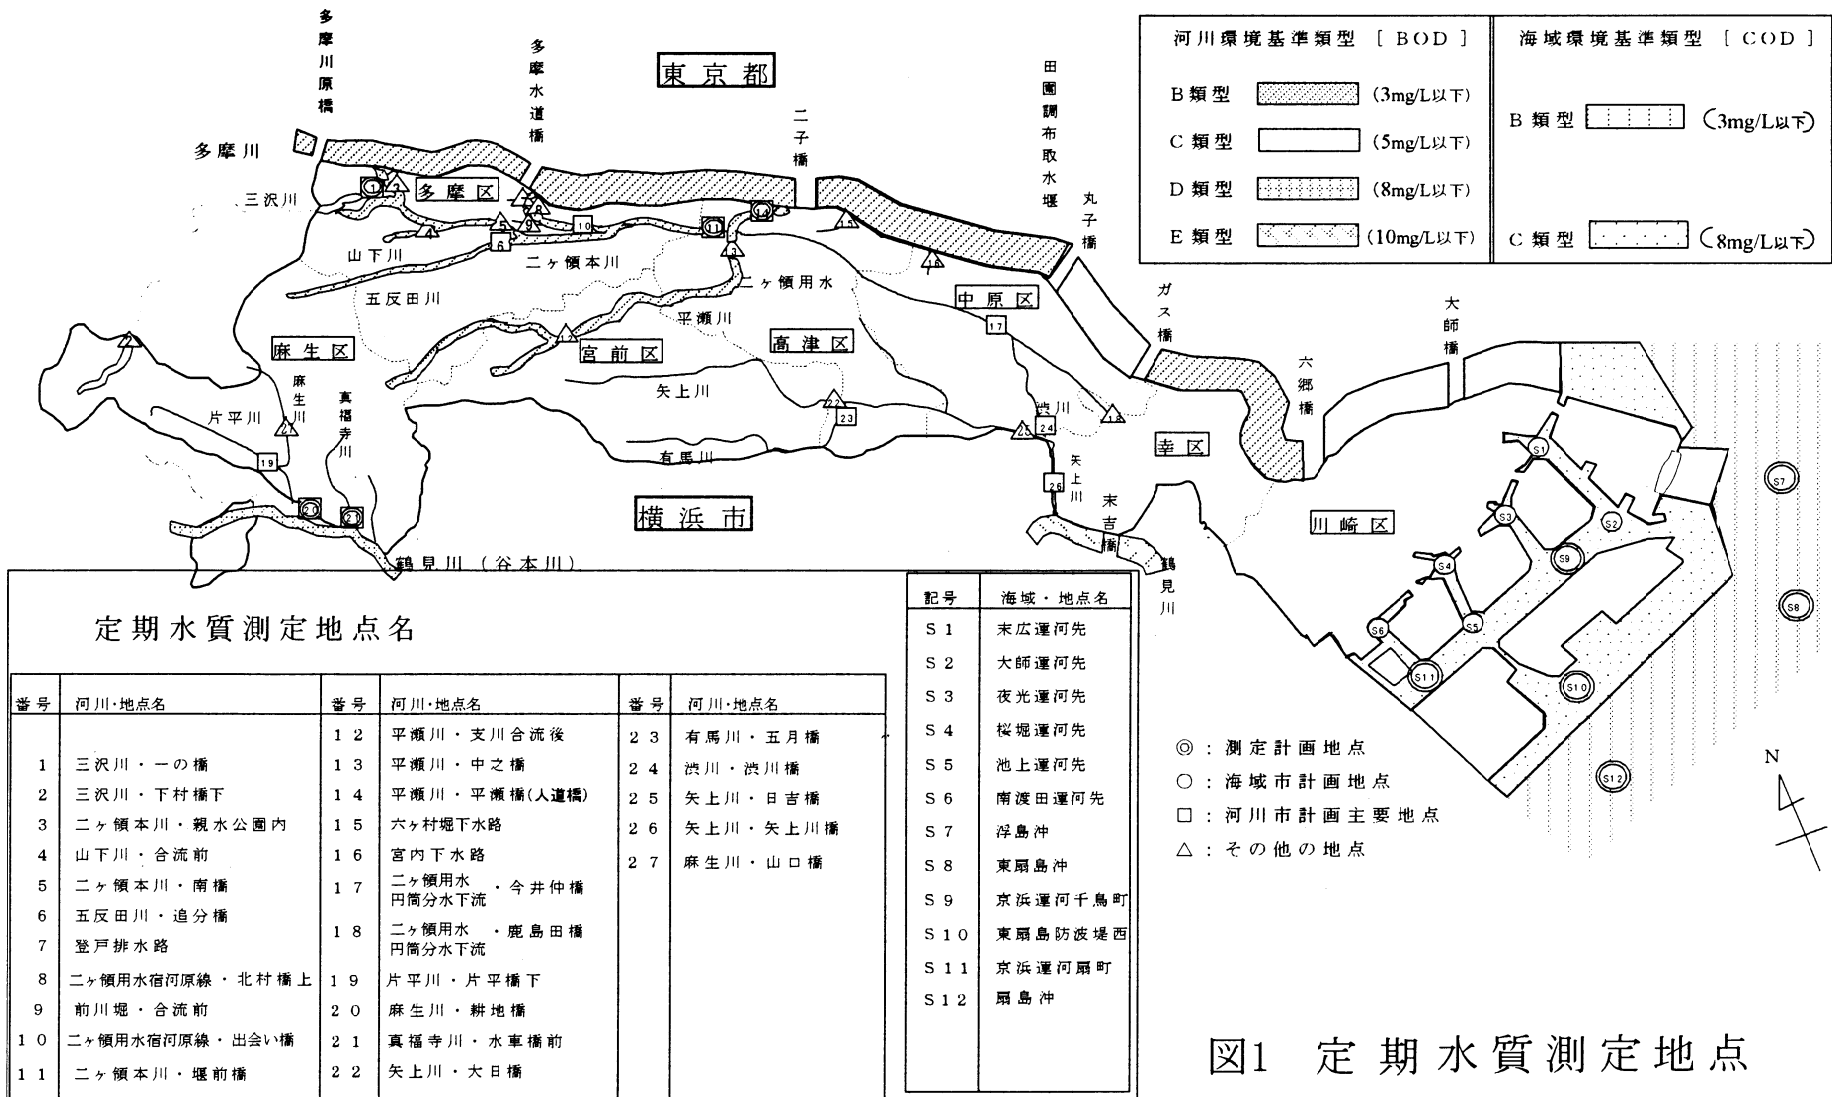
多摩川原橋

多摩水道橋

東京都

田園調布取水堰

二子橋

丸子橋

多摩川

三沢川

多摩区

山下川

二ヶ領本川

二ヶ領用水

五反田川

平瀬川

麻生区

宮前区

高津区

中原区

ガス橋

大師橋

六郷橋

矢上川

麻生川

真福寺川

片平川

有馬川

渋川

矢上川

幸区

横浜市

末吉橋

鶴見川

川崎区

鶴見川（谷本川）

| 河川環境基準類型［BOD］ | |
|---|---|
| B類型 | (3mg/L以下) |
| C類型 | (5mg/L以下) |
| D類型 | (8mg/L以下) |
| E類型 | (10mg/L以下) |

| 海域環境基準類型［COD］ | |
|---|---|
| B類型 | (3mg/L以下) |
| C類型 | (8mg/L以下) |

定期水質測定地点名

| 番号 | 河川・地点名 | 番号 | 河川・地点名 | 番号 | 河川・地点名 |
|---|---|---|---|---|---|
| | | 12 | 平瀬川・支川合流後 | 23 | 有馬川・五月橋 |
| 1 | 三沢川・一の橋 | 13 | 平瀬川・中之橋 | 24 | 渋川・渋川橋 |
| 2 | 三沢川・下村橋下 | 14 | 平瀬川・平瀬橋(人道橋) | 25 | 矢上川・日吉橋 |
| 3 | 二ヶ領本川・親水公園内 | 15 | 六ヶ村堀下水路 | 26 | 矢上川・矢上川橋 |
| 4 | 山下川・合流前 | 16 | 宮内下水路 | 27 | 麻生川・山口橋 |
| 5 | 二ヶ領本川・南橋 | 17 | 二ヶ領用水 円筒分水下流・今井仲橋 | | |
| 6 | 五反田川・追分橋 | 18 | 二ヶ領用水 円筒分水下流・鹿島田橋 | | |
| 7 | 登戸排水路 | | | | |
| 8 | 二ヶ領用水宿河原線・北村橋上 | 19 | 片平川・片平橋下 | | |
| 9 | 前川堀・合流前 | 20 | 麻生川・耕地橋 | | |
| 10 | 二ヶ領用水宿河原線・出会い橋 | 21 | 真福寺川・水車橋前 | | |
| 11 | 二ヶ領本川・堰前橋 | 22 | 矢上川・大日橋 | | |

| 記号 | 海域・地点名 |
|---|---|
| S1 | 末広運河先 |
| S2 | 大師運河先 |
| S3 | 夜光運河先 |
| S4 | 桜堀運河先 |
| S5 | 池上運河先 |
| S6 | 南渡田運河先 |
| S7 | 浮島沖 |
| S8 | 東扇島沖 |
| S9 | 京浜運河千鳥町 |
| S10 | 東扇島防波堤西 |
| S11 | 京浜運河扇町 |
| S12 | 扇島沖 |

◎：測定計画地点
○：海域市計画地点
□：河川市計画主要地点
△：その他の地点

N

図1 定期水質測定地点